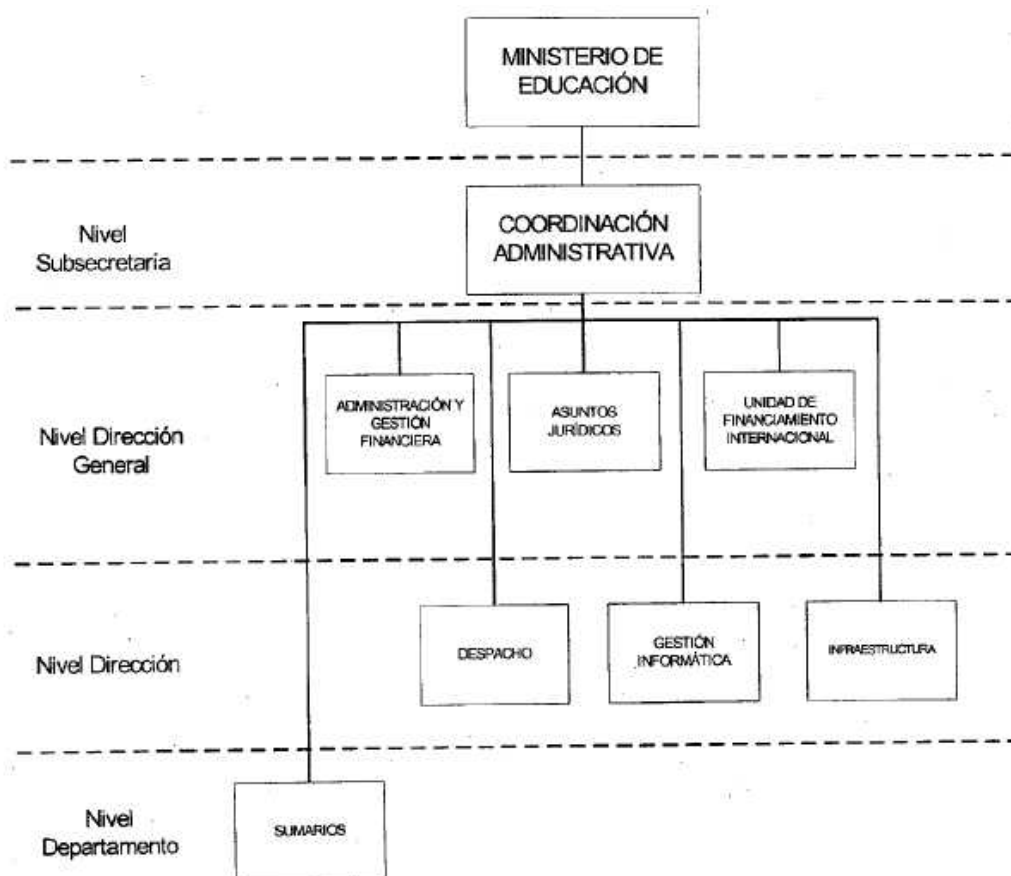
MINISTERIO DE EDUCACIÓN

Nivel Subsecretaria

COORDINACIÓN ADMINISTRATIVA

Nivel Dirección General

ADMINISTRACIÓN Y GESTIÓN FINANCIERA

ASUNTOS JURÍDICOS

UNIDAD DE FINANCIAMIENTO INTERNACIONAL

Nivel Dirección

DESPACHO

GESTIÓN INFORMÁTICA

INFRAESTRUCTURA

Nivel Departamento

SUMARIOS